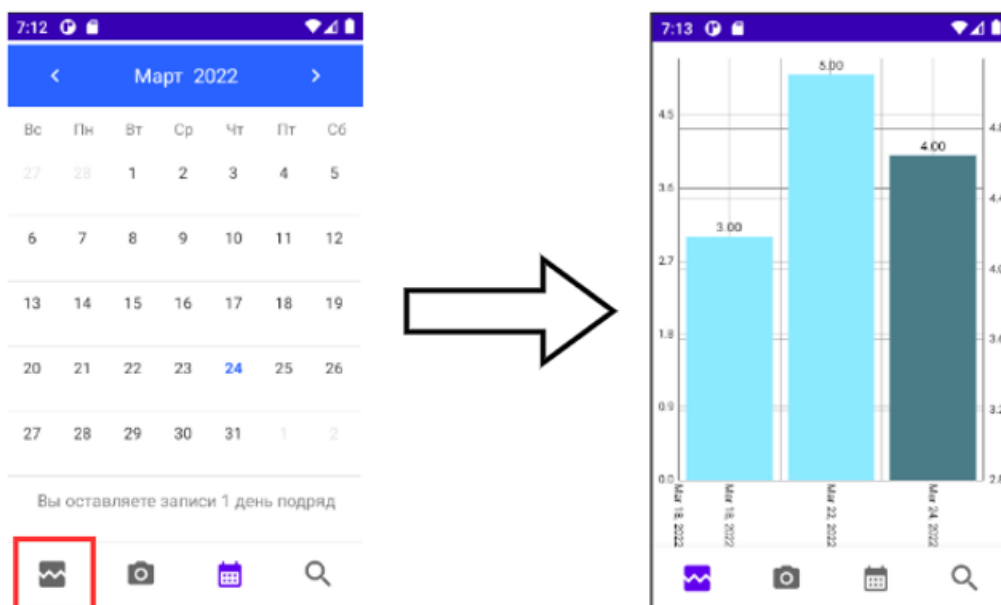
7:12

Март 2022

| Вс | Пн | Вт | Ср | Чт | Пт | Сб |
|---|---|---|---|---|---|---|
| 27 | 28 | 1 | 2 | 3 | 4 | 5 |
| 6 | 7 | 8 | 9 | 10 | 11 | 12 |
| 13 | 14 | 15 | 16 | 17 | 18 | 19 |
| 20 | 21 | 22 | 23 | 24 | 25 | 26 |
| 27 | 28 | 29 | 30 | 31 | 1 | 2 |

Вы оставляете записи 1 день подряд

7:13

5.00
4.00
3.00
4.5
3.6
2.7
1.8
0.9
0.0
4.8
4.4
4.0
3.6
3.2
2.8
Mar 18, 2022
Mar 18, 2022
Mar 22, 2022
Mar 24, 2022